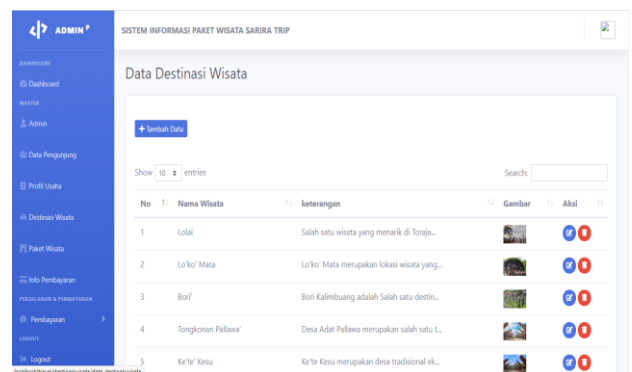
ADMIN

DASHBOARD

Dashboard

MASTER

Admin

Data Pengunjung

Profil Usaha

Destinasi Wisata

Paket Wisata

Info Pembayaran

PENJUALAN & PEMBAYARAN

Pembayaran

LOGOUT

Logout

SISTEM INFORMASI PAKET WISATA SARIRA TRIP

Data Destinasi Wisata

+ Tambah Data

Show 10 entries

Search:

| No | Nama Wisata | keterangan | Gambar | Aksi |
|---|---|---|---|---|
| 1 | Lolai | Salah satu wisata yang menarik di Toraja... | | |
| 2 | Lo'ko' Mata | Lo'ko' Mata merupakan lokasi wisata yang... | | |
| 3 | Bori' | Bori Kalimbuang adalah Salah satu destin... | | |
| 4 | Tongkonan Pallawa' | Desa Adat Pallawa merupakan salah satu t... | | |
| 5 | Ke'te Kesu | Ke'te Kesu merupakan desa tradisional ek... | | |

localhost/travel/destinasiwisata/data_destinasiwisata